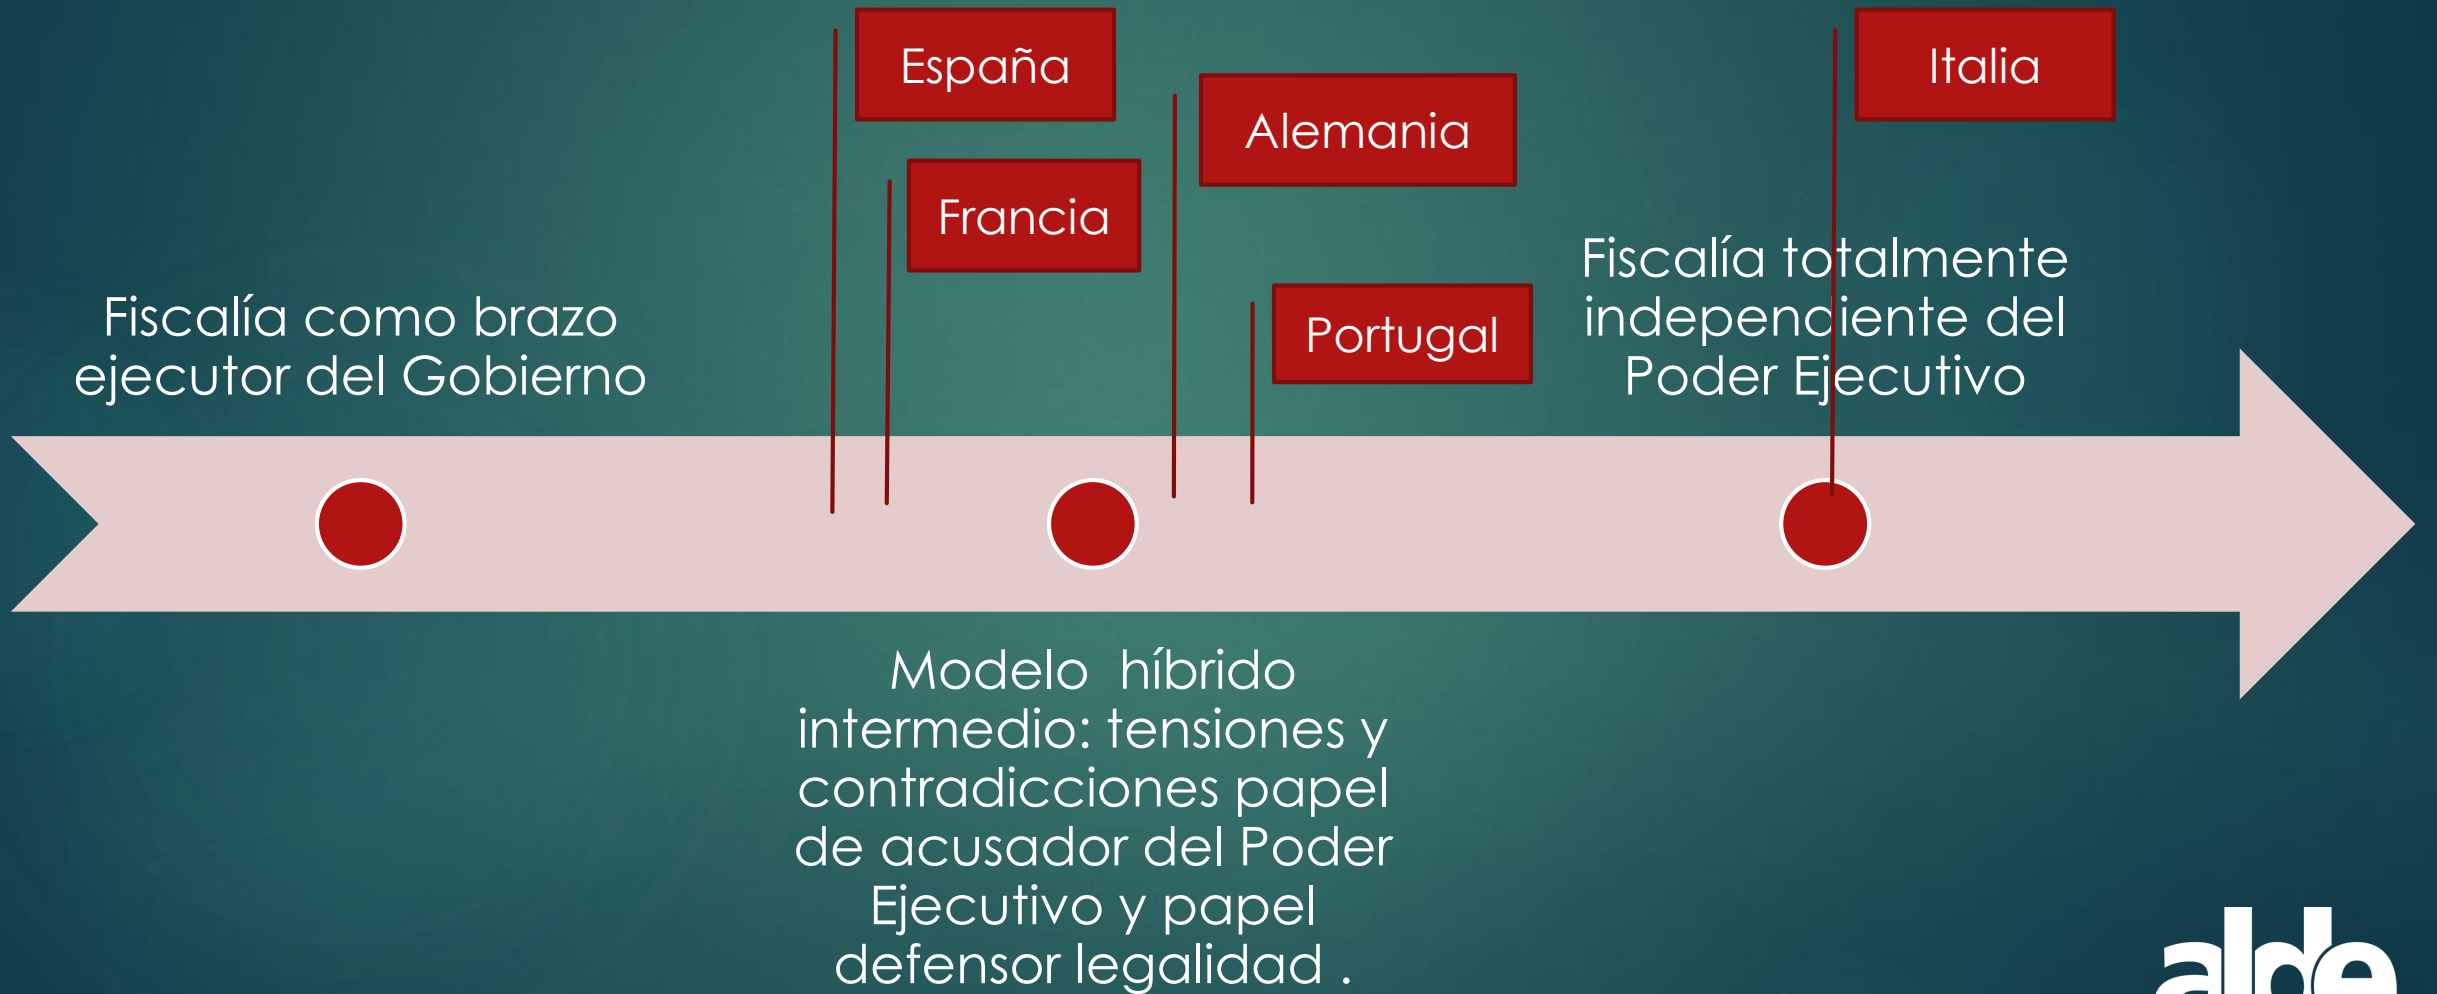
España

Francia

Alemania

Portugal

Italia

Fiscalía como brazo ejecutor del Gobierno

Fiscalía totalmente independiente del Poder Ejecutivo

Modelo  híbrido intermedio: tensiones y contradicciones papel de acusador del Poder Ejecutivo y papel defensor legalidad .

alde